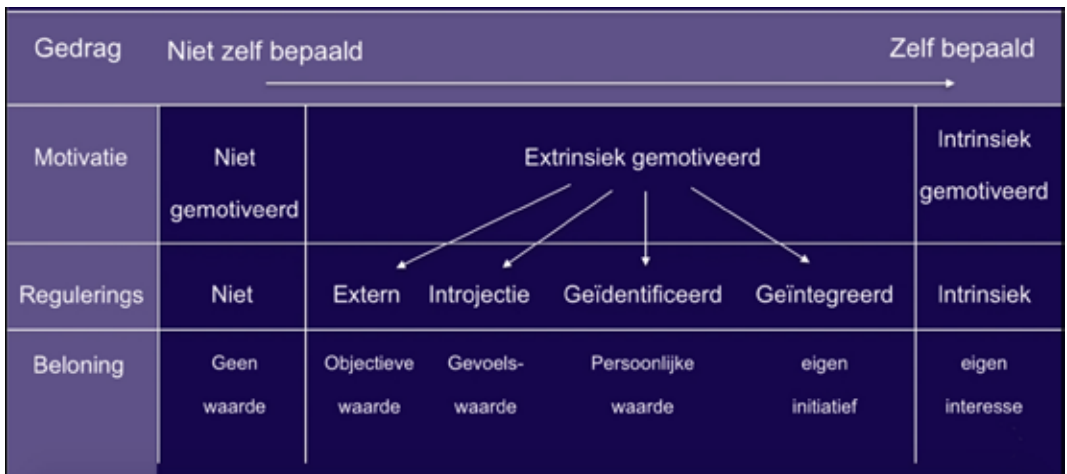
Gedrag Niet zelf bepaald Zelf bepaald

| Motivatie | Niet gemotiveerd | Extrinsiek gemotiveerd | | | | Intrinsiek gemotiveerd |
|---|---|---|---|---|---|---|
| Regulerings | Niet | Extern | Introjectie | Geïdentificeerd | Geïntegreerd | Intrinsiek |
| Beloning | Geen waarde | Objectieve waarde | Gevoels-waarde | Persoonlijke waarde | eigen initiatief | eigen interesse |